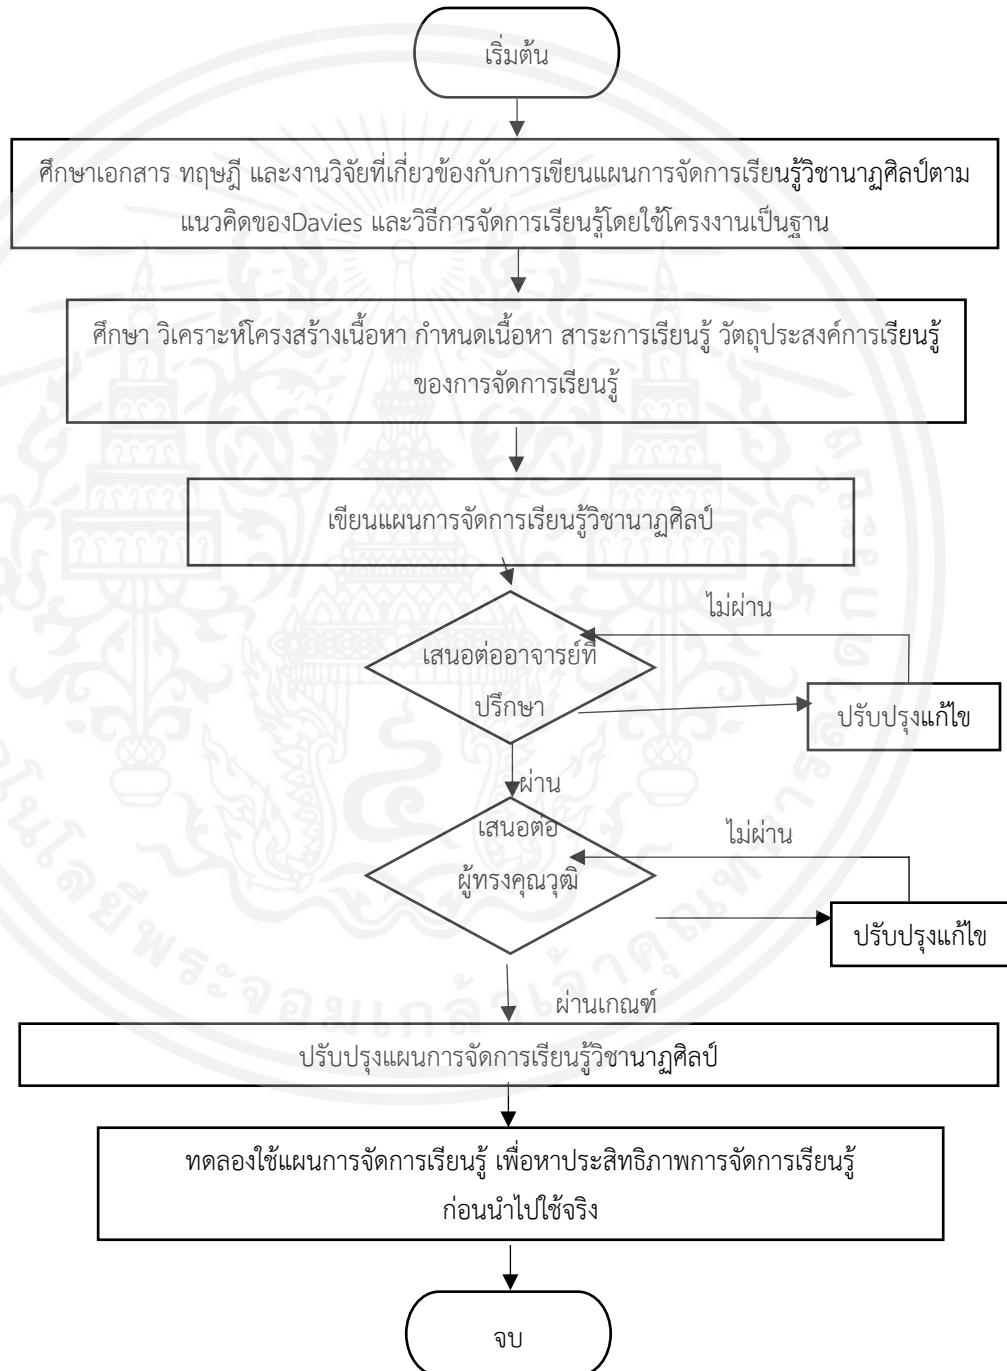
เริ่มต้น

ศึกษาเอกสาร ทฤษฎี และงานวิจัยที่เกี่ยวข้องกับการเขียนแผนการจัดการเรียนรู้วิชานาฏศิลป์ตามแนวคิดของDavies และวิธีการจัดการเรียนรู้โดยใช้โครงงานเป็นฐาน

ศึกษา วิเคราะห์โครงสร้างเนื้อหา กำหนดเนื้อหา สาระการเรียนรู้ วัตถุประสงค์การเรียนรู้ของการจัดการเรียนรู้

เขียนแผนการจัดการเรียนรู้วิชานาฏศิลป์

ไม่ผ่าน

เสนอต่ออาจารย์ที่ปรึกษา

ปรับปรุงแก้ไข

ผ่าน

ไม่ผ่าน

เสนอต่อผู้ทรงคุณวุฒิ

ปรับปรุงแก้ไข

ผ่านเกณฑ์

ปรับปรุงแผนการจัดการเรียนรู้วิชานาฏศิลป์

ทดลองใช้แผนการจัดการเรียนรู้ เพื่อหาประสิทธิภาพการจัดการเรียนรู้ก่อนนำไปใช้จริง

จบ